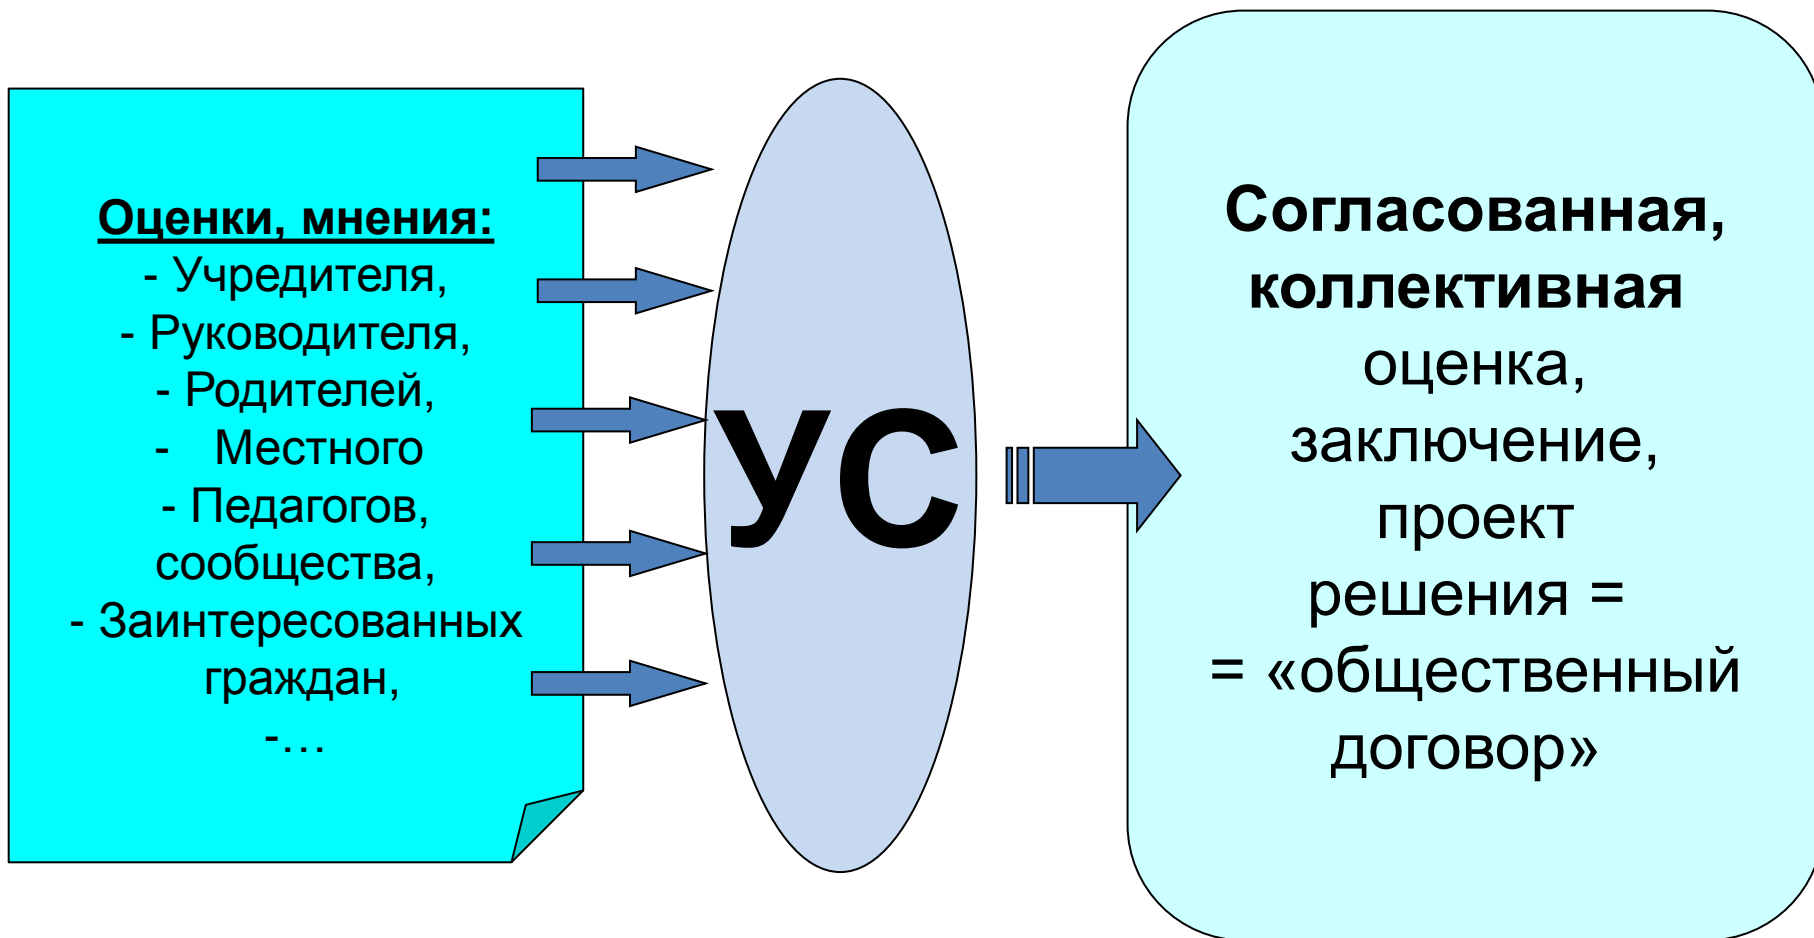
Оценки, мнения:
- Учредителя,
- Руководителя,
- Родителей,
- Местного
- Педагогов,
сообщества,
- Заинтересованных граждан,
-…

УС

Согласованная, коллективная оценка, заключение, проект решения =
= «общественный договор»